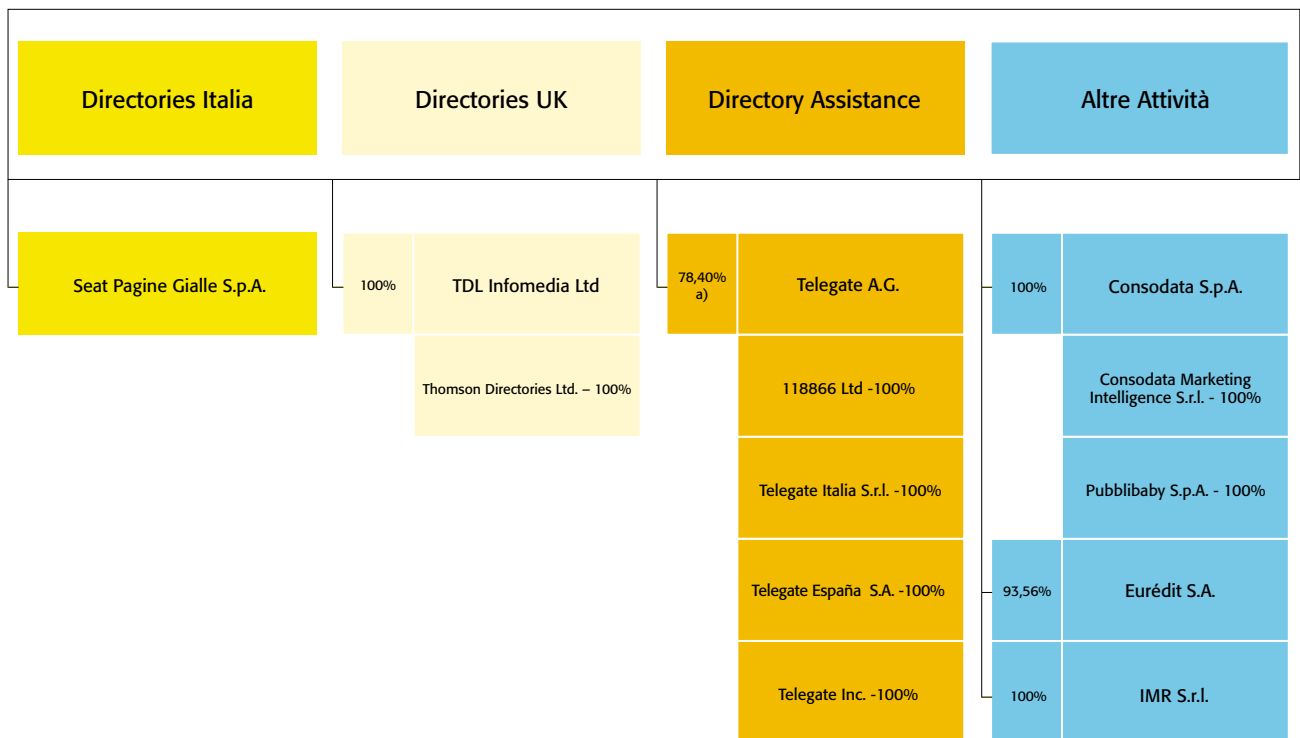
Directories Italia

Directories UK

Directory Assistance

Altre Attività

Seat Pagine Gialle S.p.A.

100%

TDL Infomedia Ltd

Thomson Directories Ltd. – 100%

78,40% a)

Telegate A.G.

118866 Ltd -100%

Telegate Italia S.r.l. -100%

Telegate España S.A. -100%

Telegate Inc. -100%

100%

Consodata S.p.A.

Consodata Marketing Intelligence S.r.l. - 100%

Pubblibaby S.p.A. - 100%

93,56%

Eurédit S.A.

100%

IMR S.r.l.